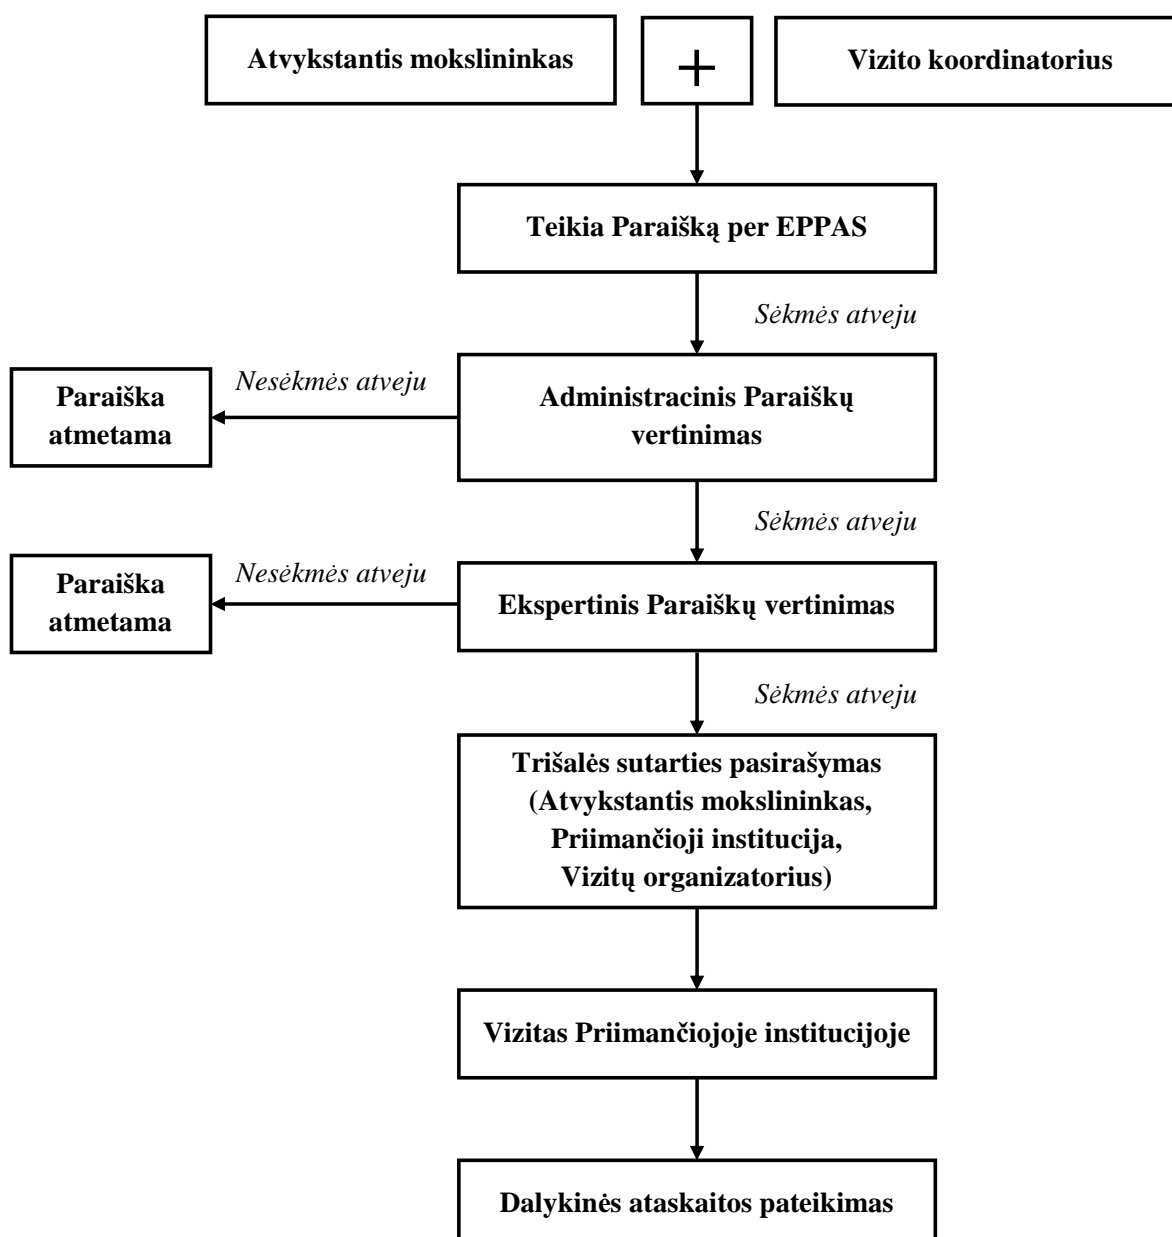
Atvykstantis mokslininkas

+

Vizito koordinatorius

Teikia Paraišką per EPPAS

Sėkmės atveju

Nesėkmės atveju

Paraiška atmetama

Administracinis Paraiškų vertinimas

Sėkmės atveju

Nesėkmės atveju

Paraiška atmetama

Ekspertinis Paraiškų vertinimas

Sėkmės atveju

Trišalės sutarties pasirašymas (Atvykstantis mokslininkas, Priimančioji institucija, Vizitų organizatorius)

Vizitas Priimančiojoje institucijoje

Dalykinės ataskaitos pateikimas